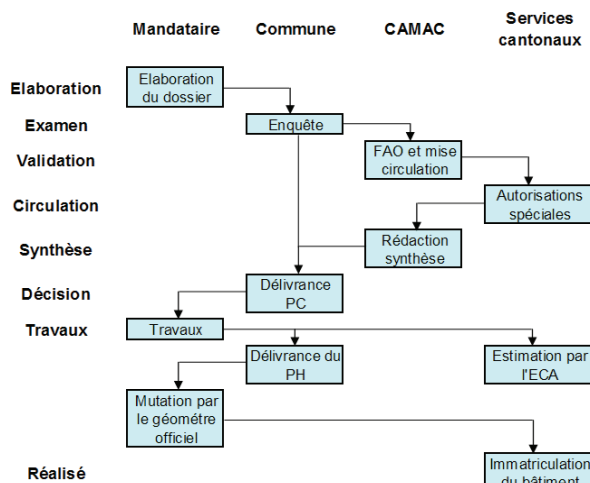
Mandataire

Commune

CAMAC

Services cantonaux

Elaboration

Examen

Validation

Circulation

Synthèse

Décision

Travaux

Réalisé

Elaboration du dossier

Enquête

FAO et mise circulation

Autorisations spéciales

Rédaction synthèse

Délivrance PC

Travaux

Délivrance du PH

Estimation par l'ECA

Mutation par le géomètre officiel

Immatriculation du bâtiment